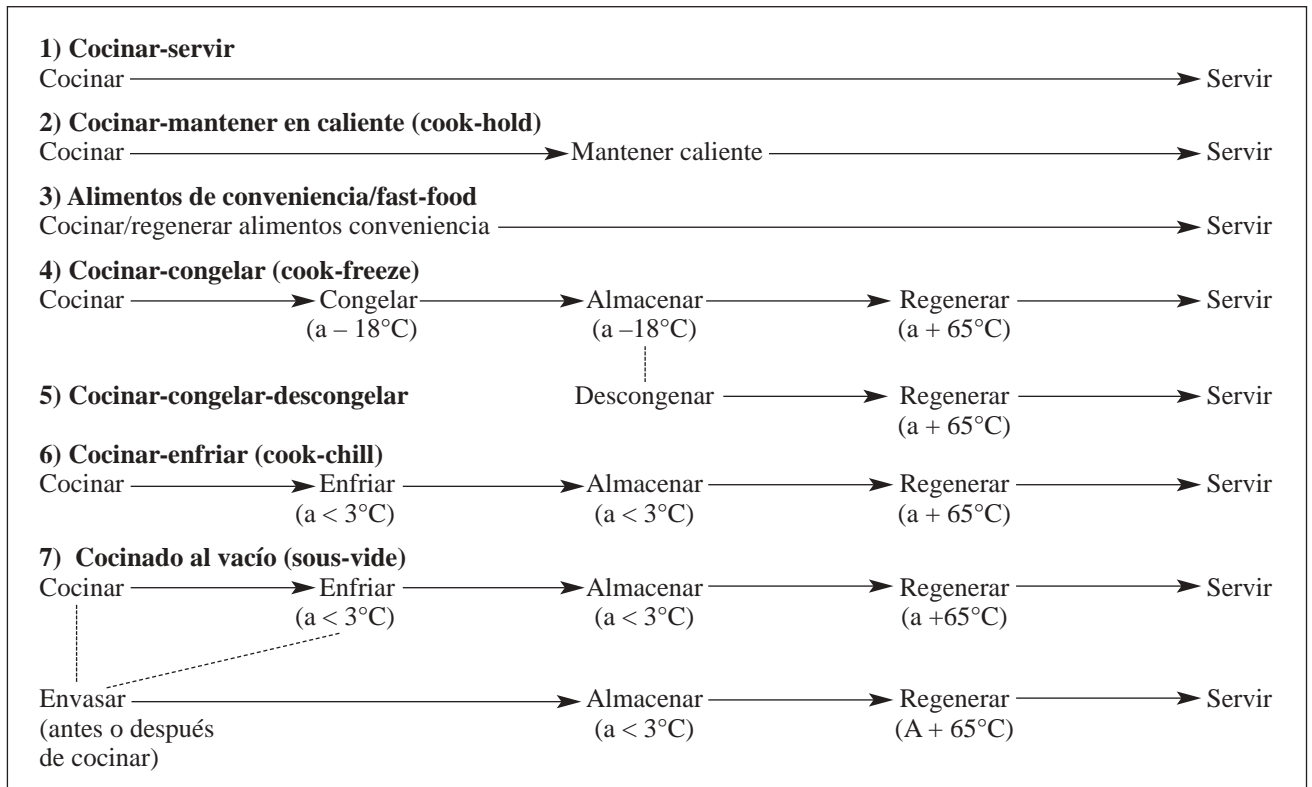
**1) Cocinar-servir**
Cocinar → Servir

**2) Cocinar-mantener en caliente (cook-hold)**
Cocinar → Mantener caliente → Servir

**3) Alimentos de conveniencia/fast-food**
Cocinar/regenerar alimentos conveniencia → Servir

**4) Cocinar-congelar (cook-freeze)**
Cocinar → Congelar (a – 18°C) → Almacenar (a –18°C) → Regenerar (a + 65°C) → Servir

**5) Cocinar-congelar-descongelar**
Descongenar → Regenerar (a + 65°C) → Servir

**6) Cocinar-enfriar (cook-chill)**
Cocinar → Enfriar (a < 3°C) → Almacenar (a < 3°C) → Regenerar (a + 65°C) → Servir

**7) Cocinado al vacío (sous-vide)**
Cocinar → Enfriar (a < 3°C) → Almacenar (a < 3°C) → Regenerar (a +65°C) → Servir

Envasar (antes o después de cocinar) → Almacenar (a < 3°C) → Regenerar (A + 65°C) → Servir